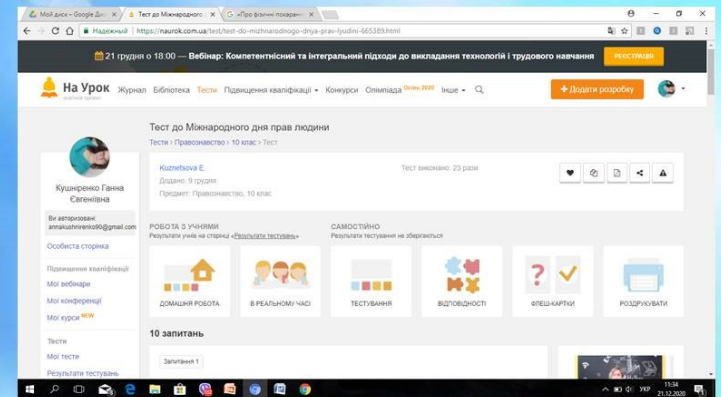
Мій диск – Google Ди
Тест до Міжнародного дн
«Про фізичні покарання
Надежный | https://naurok.com.ua/test/test-do-mizhnarodnogo-dnya-prav-lyudini-665389.html

21 грудня о 18:00 — Вебінар: Компетентнісний та інтегральний підходи до викладання технологій і трудового навчання РЕЄСТРАЦІЯ

На Урок
Журнал Бібліотека Тести Підвищення кваліфікації Конкурси Олімпіада Осінь 2020 Інше
+ Додати розробку

Кушніренко Ганна Євгенівна
Ви авторизовані: annakushnirenko90@gmail.com
Особиста сторінка
Підвищення кваліфікації
Мої вебінари
Мої конференції
Мої курси NEW
Тести
Мої тести
Результати тестувань

Тест до Міжнародного дня прав людини
Тести > Правознавство > 10 клас > Тест

Kuznetsova E.
Додано: 9 грудня
Предмет: Правознавство, 10 клас
Тест виконано: 23 рази

РОБОТА З УЧНЯМИ
Результати учнів на сторінці «Результати тестувань»
САМОСТІЙНО
Результати тестування не зберігаються

ДОМАШНЯ РОБОТА
В РЕАЛЬНОМУ ЧАСІ
ТЕСТУВАННЯ
ВІДПОВІДНОСТІ
ФЛЕШ-КАРТКИ
РОЗДРУКУВАТИ

10 запитань
Запитання 1

УКР 11:34 21.12.2020